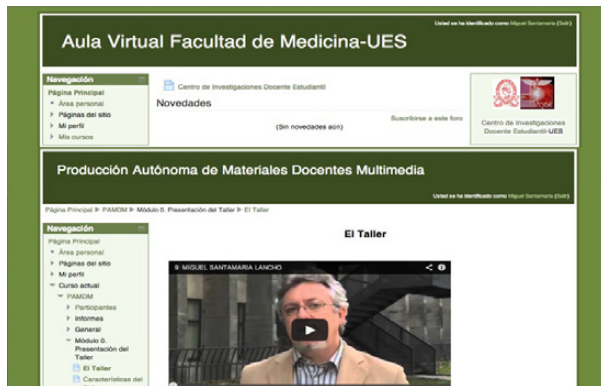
Usted se ha identificado como Miguel Santamaria (Salir)

Aula Virtual Facultad de Medicina-UES

Navegación

Página Principal
Área personal
Páginas del sitio
Mi perfil
Mis cursos

Centro de Investigaciones Docente Estudiantil

Novedades

Suscribirse a este foro

(Sin novedades aún)

Centro de Investigaciones Docente Estudiantil-UES

Producción Autónoma de Materiales Docentes Multimedia

Usted se ha identificado como Miguel Santamaria (Salir)

Página Principal ▶ PAMDM ▶ Módulo 0. Presentación del Taller ▶ El Taller

Navegación

Página Principal
Área personal
Páginas del sitio
Mi perfil
Curso actual
PAMDM
Participantes
Informes
General
Módulo 0. Presentación del Taller
El Taller
Características del

El Taller

MIGUEL SANTAMARIA LANCHO